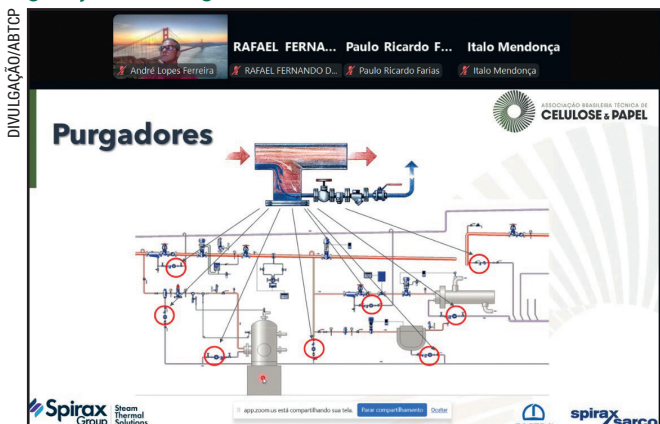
DIVULGAÇÃO/ABTCP

RAFAEL FERNA... Paulo Ricardo F... Italo Mendonça

André Lopes Ferreira RAFAEL FERNANDO D... Paulo Ricardo Farias Italo Mendonça

ASSOCIAÇÃO BRASILEIRA TÉCNICA DE CELULOSE & PAPEL

Purgadores

Spirax Group Steam Thermal Solutions

app.zoom.us está compartilhando sua tela. Parar compartilhamento Ocultar

spirax sarco